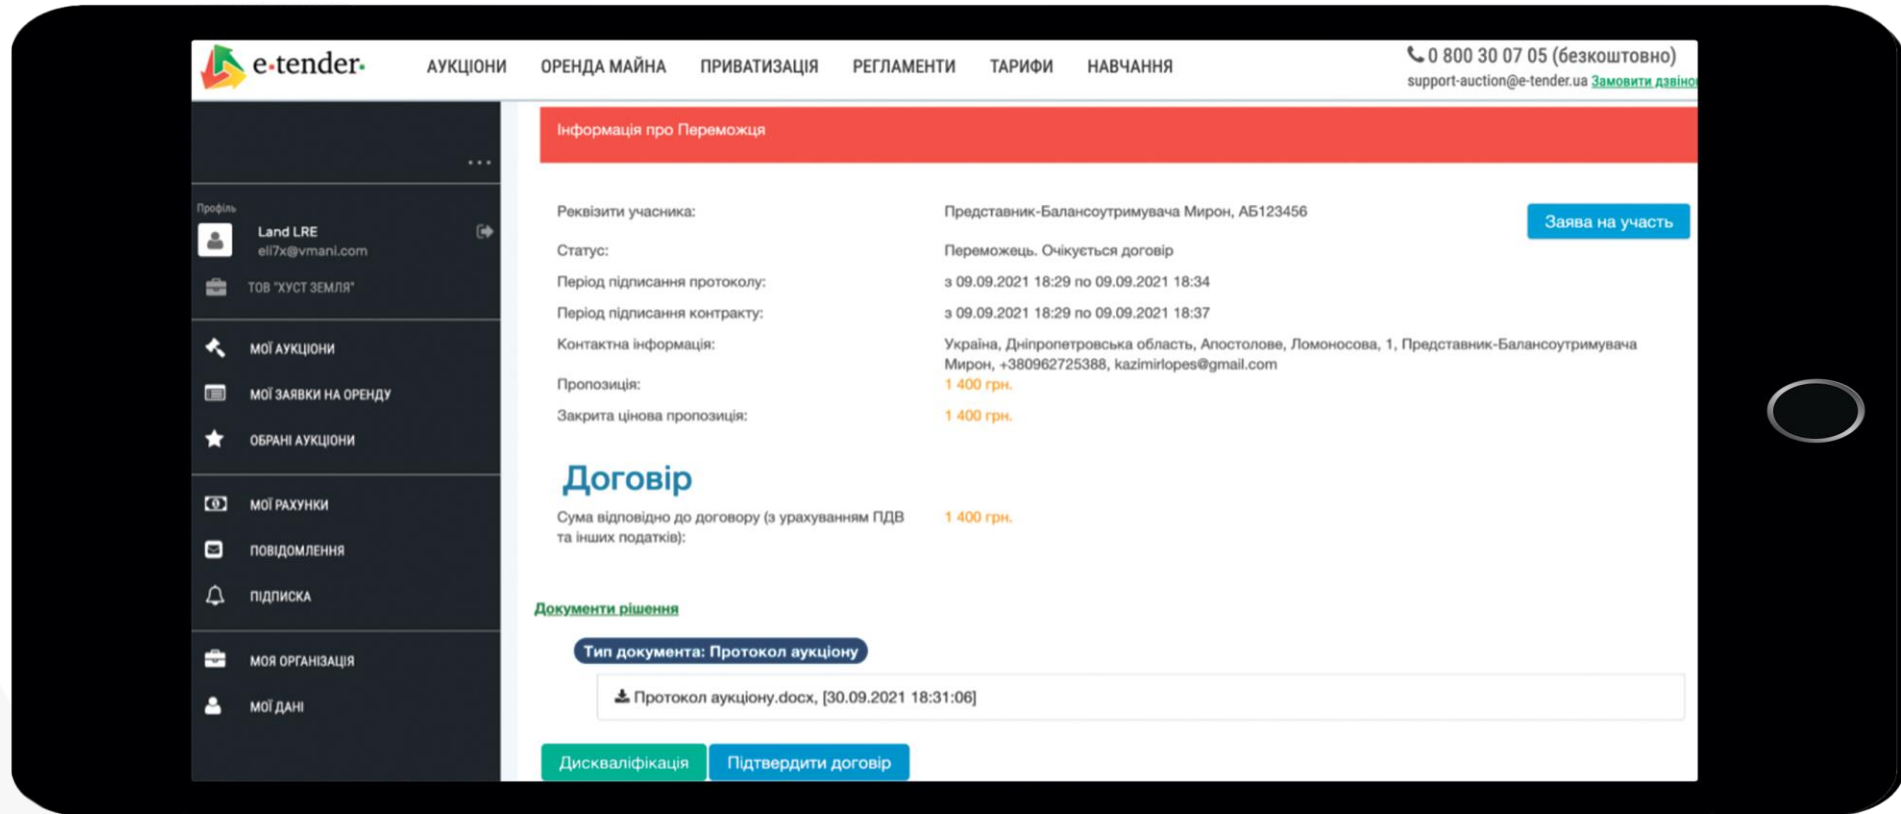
e·tender·

АУКЦІОНИ ОРЕНДА МАЙНА ПРИВАТИЗАЦІЯ РЕГЛАМЕНТИ ТАРИФИ НАВЧАННЯ

0 800 30 07 05 (безкоштовно)
support-auction@e-tender.ua Замовити дзвіно

...

Профіль
Land LRE
eli7x@vmani.com
ТОВ "ХУСТ ЗЕМЛЯ"

МОЇ АУКЦІОНИ
МОЇ ЗАЯВКИ НА ОРЕНДУ
ОБРАНІ АУКЦІОНИ
МОЇ РАХУНКИ
ПОВІДОМЛЕННЯ
ПІДПИСКА
МОЯ ОРГАНІЗАЦІЯ
МОЇ ДАНІ

Інформація про Переможця

Реквізити учасника: Представник-Балансоутримувача Мирон, АБ123456

Заява на участь

Статус: Переможець. Очікується договір
Період підписання протоколу: з 09.09.2021 18:29 по 09.09.2021 18:34
Період підписання контракту: з 09.09.2021 18:29 по 09.09.2021 18:37
Контактна інформація: Україна, Дніпропетровська область, Апостолове, Ломоносова, 1, Представник-Балансоутримувача Мирон, +380962725388, kazimirlopes@gmail.com
Пропозиція: 1 400 грн.
Закрита цінова пропозиція: 1 400 грн.

Договір

Сума відповідно до договору (з урахуванням ПДВ та інших податків): 1 400 грн.

Документи рішення

Тип документа: Протокол аукціону

Протокол аукціону.docx, [30.09.2021 18:31:06]

Дискваліфікація Підтвердити договір